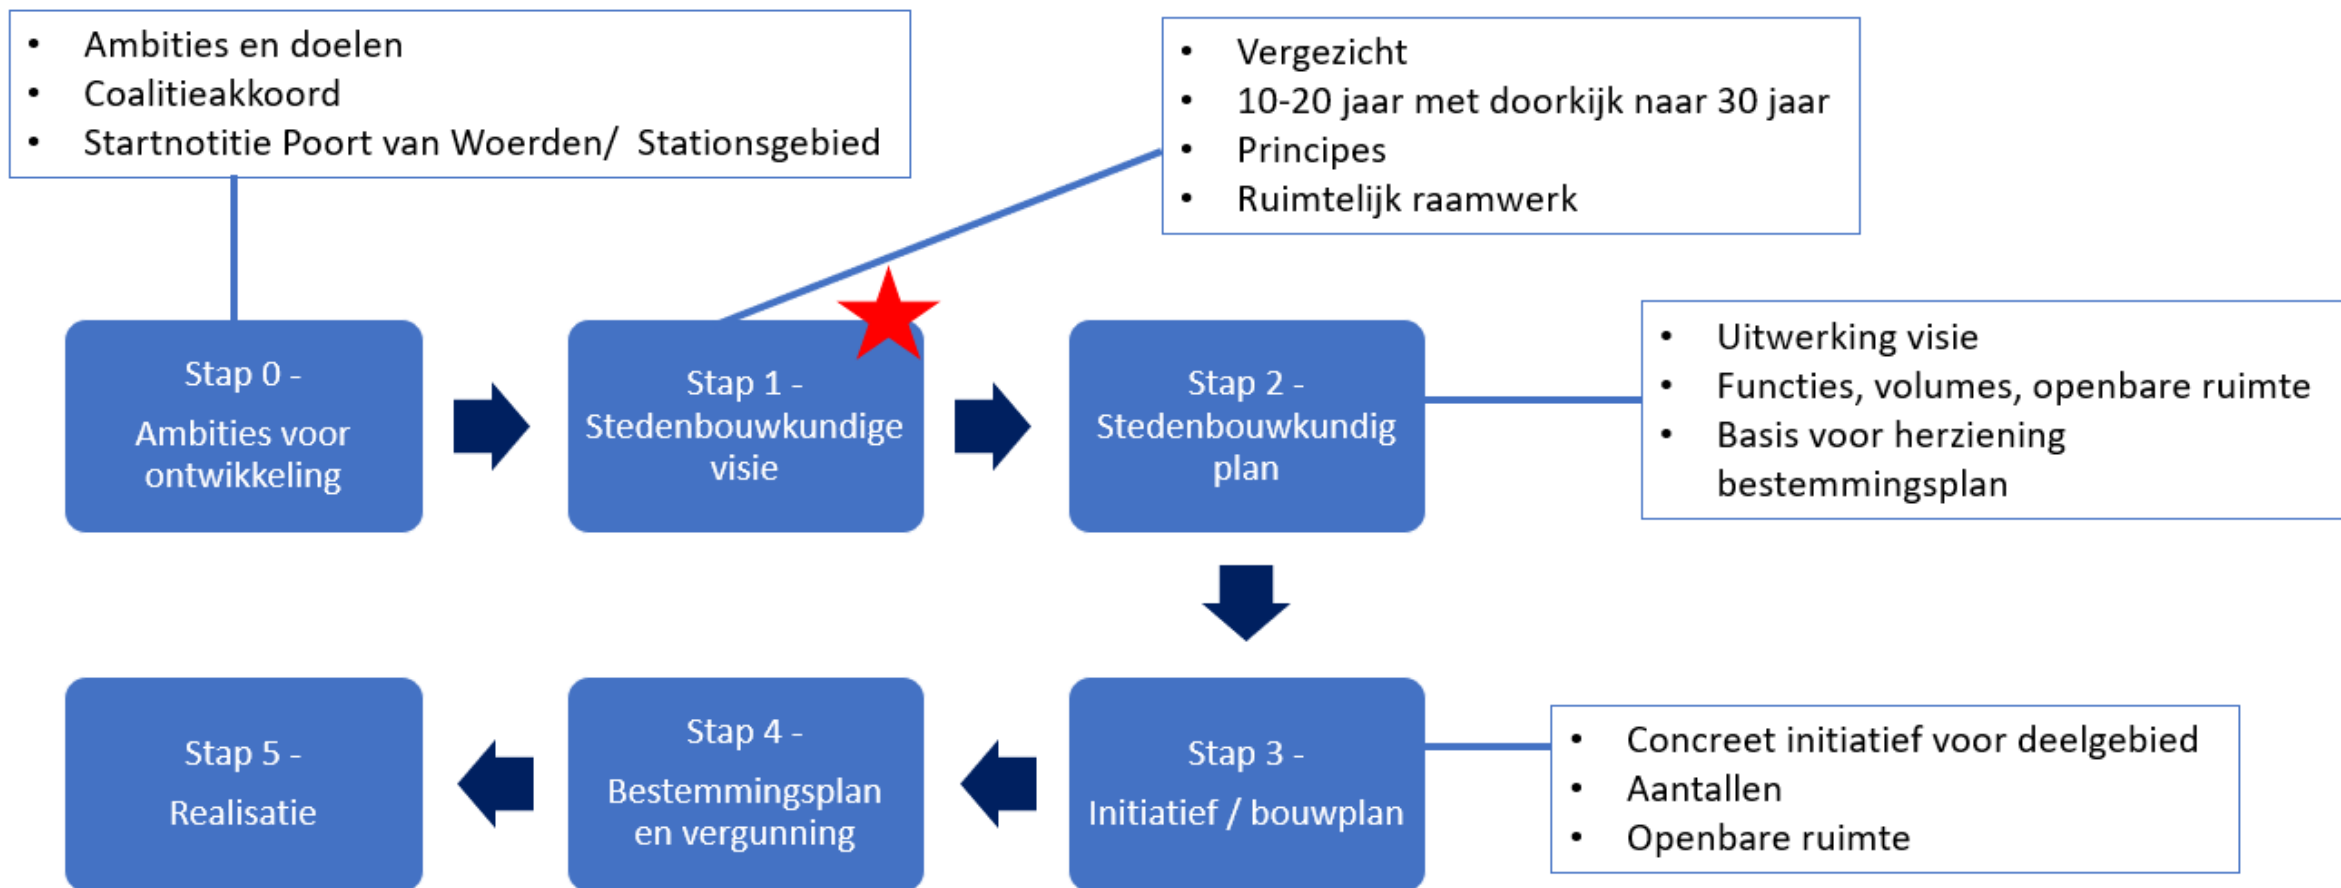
- Ambities en doelen
- Coalitieakkoord
- Startnotitie Poort van Woerden/ Stationsgebied

- Vergezicht
- 10-20 jaar met doorkijk naar 30 jaar
- Principes
- Ruimtelijk raamwerk

Stap 0 - Ambities voor ontwikkeling

Stap 1 - Stedenbouwkundige visie

Stap 2 - Stedenbouwkundig plan

- Uitwerking visie
- Functies, volumes, openbare ruimte
- Basis voor herziening bestemmingsplan

Stap 5 - Realisatie

Stap 4 - Bestemmingsplan en vergunning

Stap 3 - Initiatief / bouwplan

- Concreet initiatief voor deelgebied
- Aantallen
- Openbare ruimte